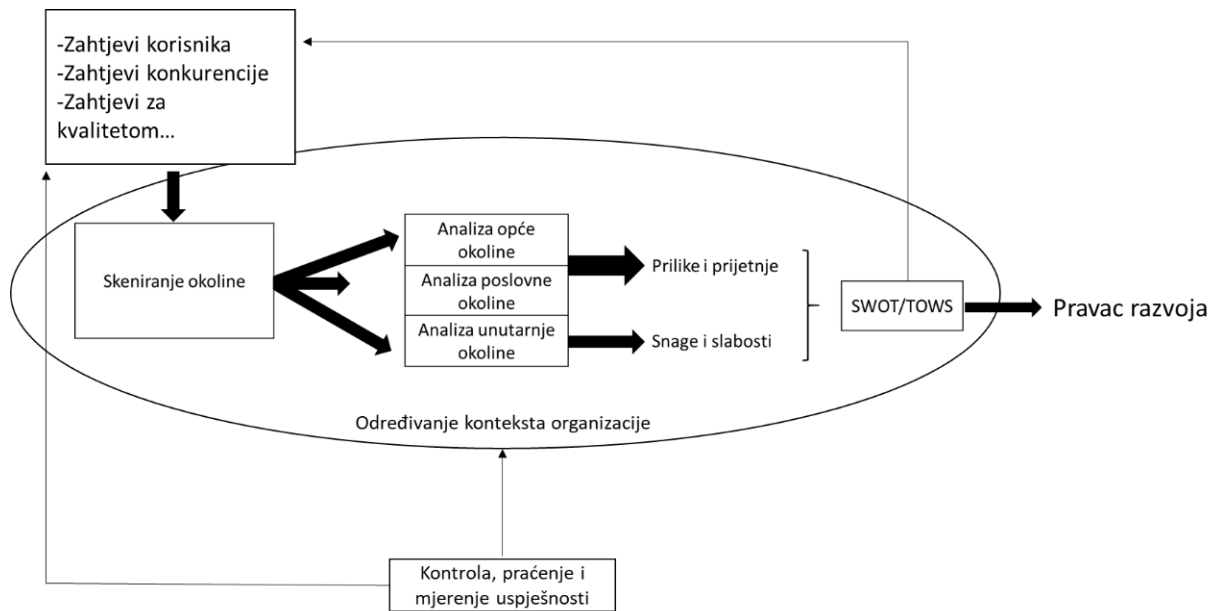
-Zahtjevi korisnika
-Zahtjevi konkurencije
-Zahtjevi za kvalitetom…

Skeniranje okoline

Analiza opće okoline

Analiza poslovne okoline

Analiza unutarnje okoline

Prilike i prijetnje

Snage i slabosti

SWOT/TOWS

Pravac razvoja

Određivanje konteksta organizacije

Kontrola, praćenje i mjerenje uspješnosti